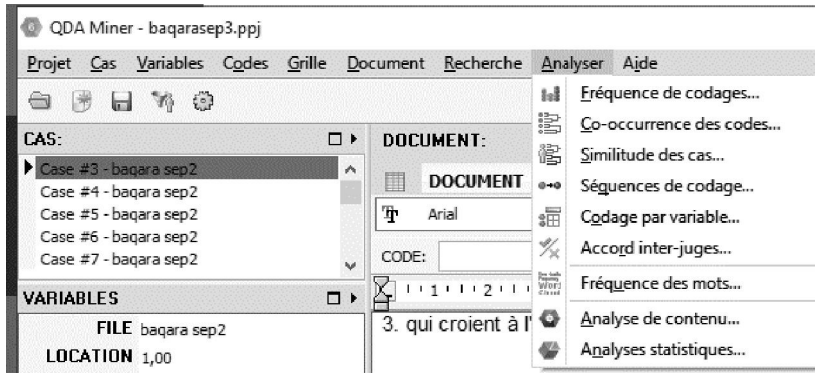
QDA Miner - baqarasep3.ppj

Projet Cas Variables Codes Grille Document Recherche Analyser Aide

CAS:

Case #3 - baqara sep2
Case #4 - baqara sep2
Case #5 - baqara sep2
Case #6 - baqara sep2
Case #7 - baqara sep2

VARIABLES

FILE baqara sep2
LOCATION 1,00

DOCUMENT:

DOCUMENT

Arial

CODE:

1 2

3. qui croient à l'

Fréquence de codages...
Co-occurrence des codes...
Similitude des cas...
Séquences de codage...
Codage par variable...
Accord inter-juges...
Fréquence des mots...
Analyse de contenu...
Analyses statistiques...